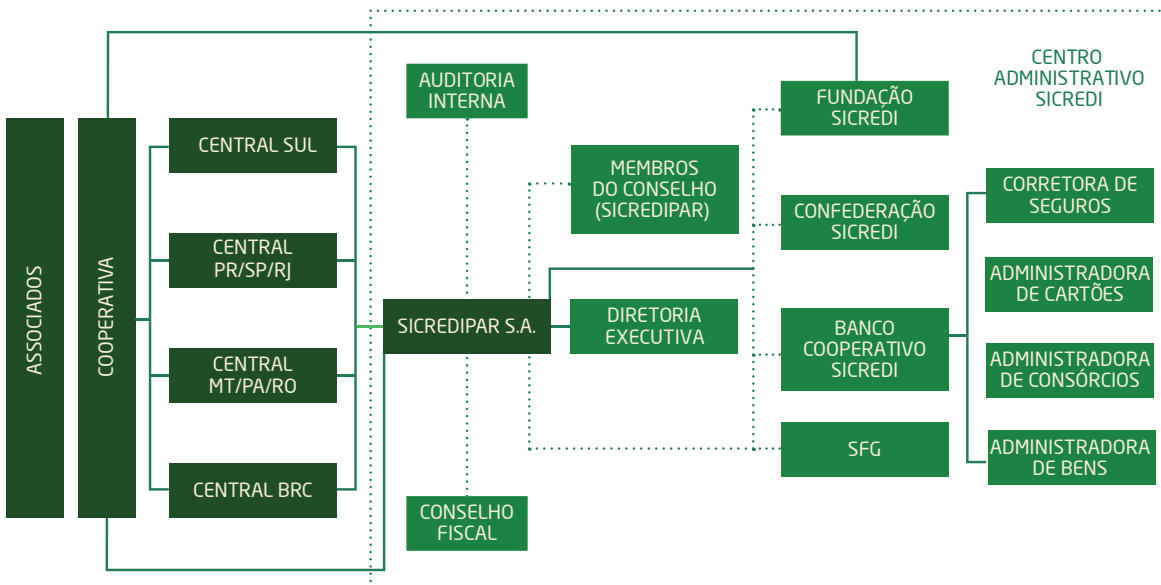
ASSOCIADOS

COOPERATIVA

CENTRAL SUL

CENTRAL PR/SP/RJ

CENTRAL MT/PA/RO

CENTRAL BRC

AUDITORIA INTERNA

SICREDIPAR S.A.

CONSELHO FISCAL

MEMBROS DO CONSELHO (SICREDIPAR)

DIRETORIA EXECUTIVA

CENTRO ADMINISTRATIVO SICREDI

FUNDAÇÃO SICREDI

CONFEDERAÇÃO SICREDI

BANCO COOPERATIVO SICREDI

SFG

CORRETORA DE SEGUROS

ADMINISTRADORA DE CARTÕES

ADMINISTRADORA DE CONSÓRCIOS

ADMINISTRADORA DE BENS